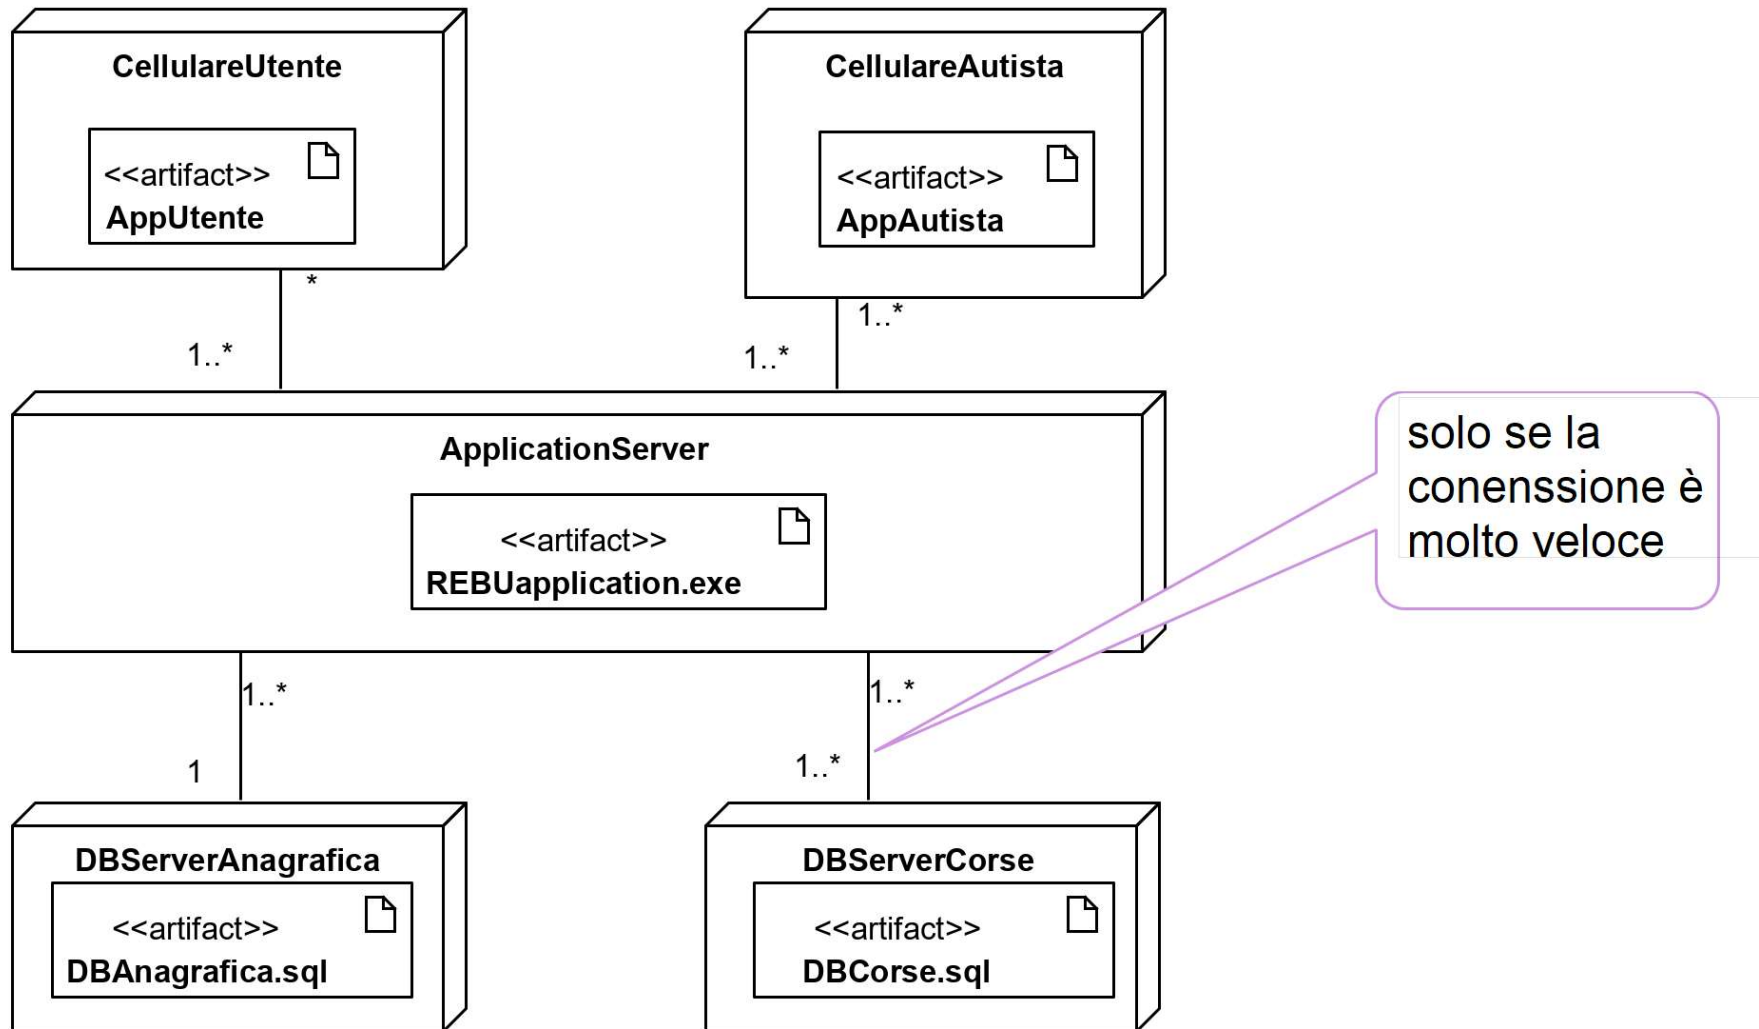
CellulareUtente

<<artifact>>
AppUtente

CellulareAutista

<<artifact>>
AppAutista

*

1..*

1..*

1..*

ApplicationServer

<<artifact>>
REBUapplication.exe

solo se la conenssione è molto veloce

1..*

1..*

1

1..*

DBServerAnagrafica

<<artifact>>
DBAnagrafica.sql

DBServerCorse

<<artifact>>
DBCorse.sql